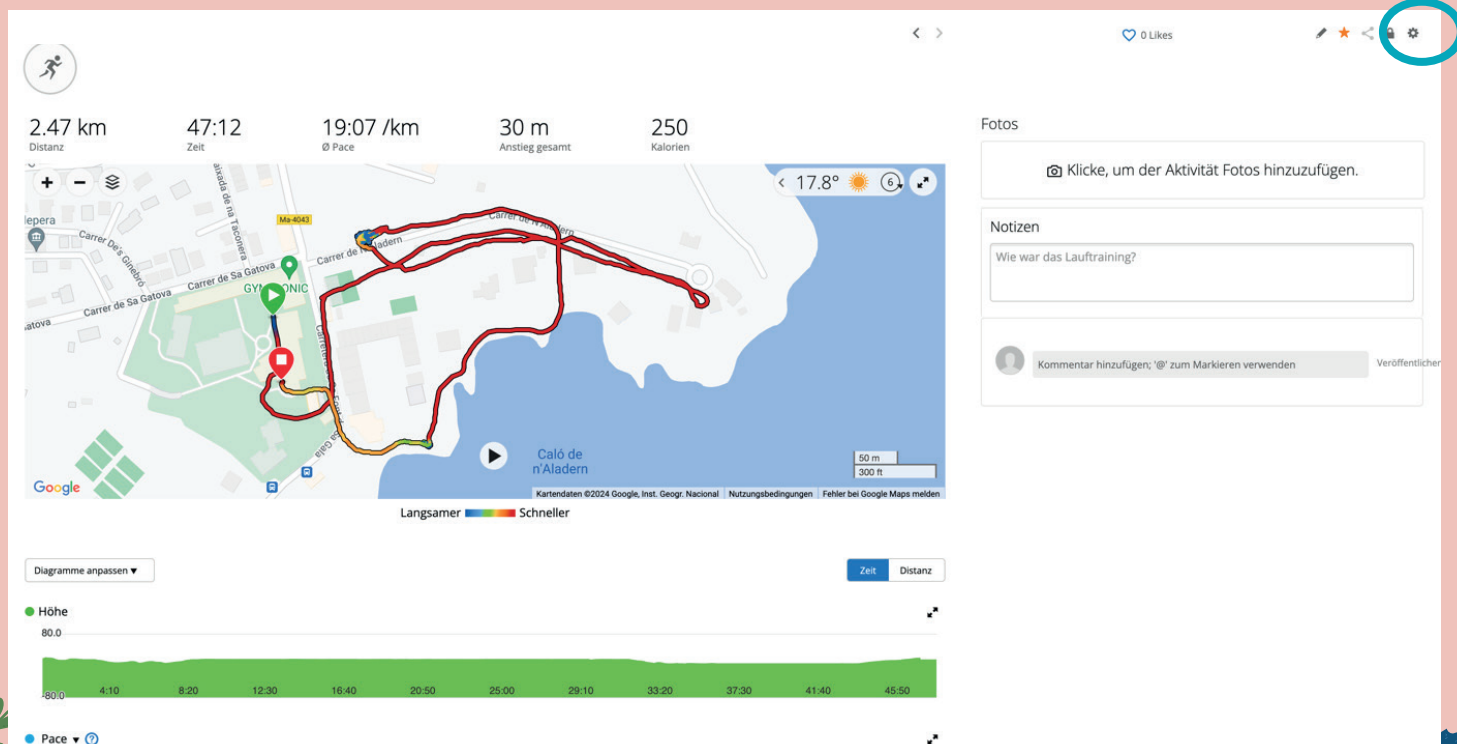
0 Likes

2.47 km
Distanz

47:12
Zeit

19:07 /km
Ø Pace

30 m
Anstieg gesamt

250
Kalorien

17.8°

6

lepera

Carrer De's Ginebró

Carrer de Sa Gatova

Carrer de Sa Gatova

Gatova

Baixada de na Taconera

Ma-4043

Carrer de n'Aladern

Carrer de n'Aladern

GYMNONIC

Caló de n'Aladern

50 m
300 ft

Google

Kartendaten ©2024 Google, Inst. Geogr. Nacional | Nutzungsbedingungen | Fehler bei Google Maps melden

Langsamer Schneller

Fotos

Klicke, um der Aktivität Fotos hinzuzufügen.

Notizen

Wie war das Lauftraining?

Kommentar hinzufügen; '@' zum Markieren verwenden

Veröffentlicher

Diagramme anpassen ▾

Zeit | Distanz

Höhe

80.0

-80.0

4:10 | 8:20 | 12:30 | 16:40 | 20:50 | 25:00 | 29:10 | 33:20 | 37:30 | 41:40 | 45:50

Pace ▾